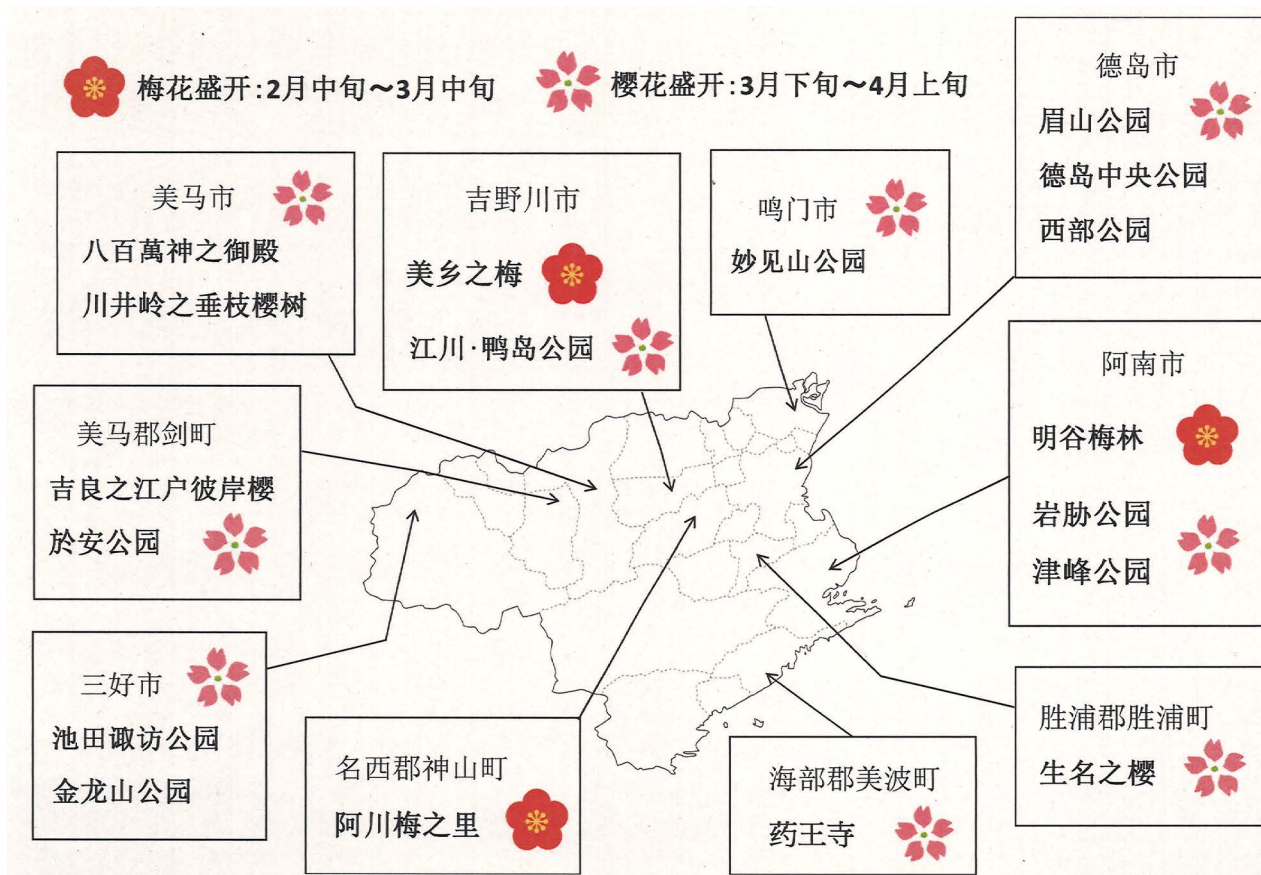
梅花盛开:2月中旬～3月中旬

樱花盛开:3月下旬～4月上旬

德岛市
眉山公园
德岛中央公园
西部公园

美马市
八百萬神之御殿
川井岭之垂枝樱树

吉野川市
美乡之梅
江川·鸭岛公园

鸣门市
妙见山公园

阿南市
明谷梅林
岩胁公园
津峰公园

美马郡剑町
吉良之江户彼岸樱
於安公园

三好市
池田诹访公园
金龙山公园

名西郡神山町
阿川梅之里

海部郡美波町
药王寺

胜浦郡胜浦町
生名之樱